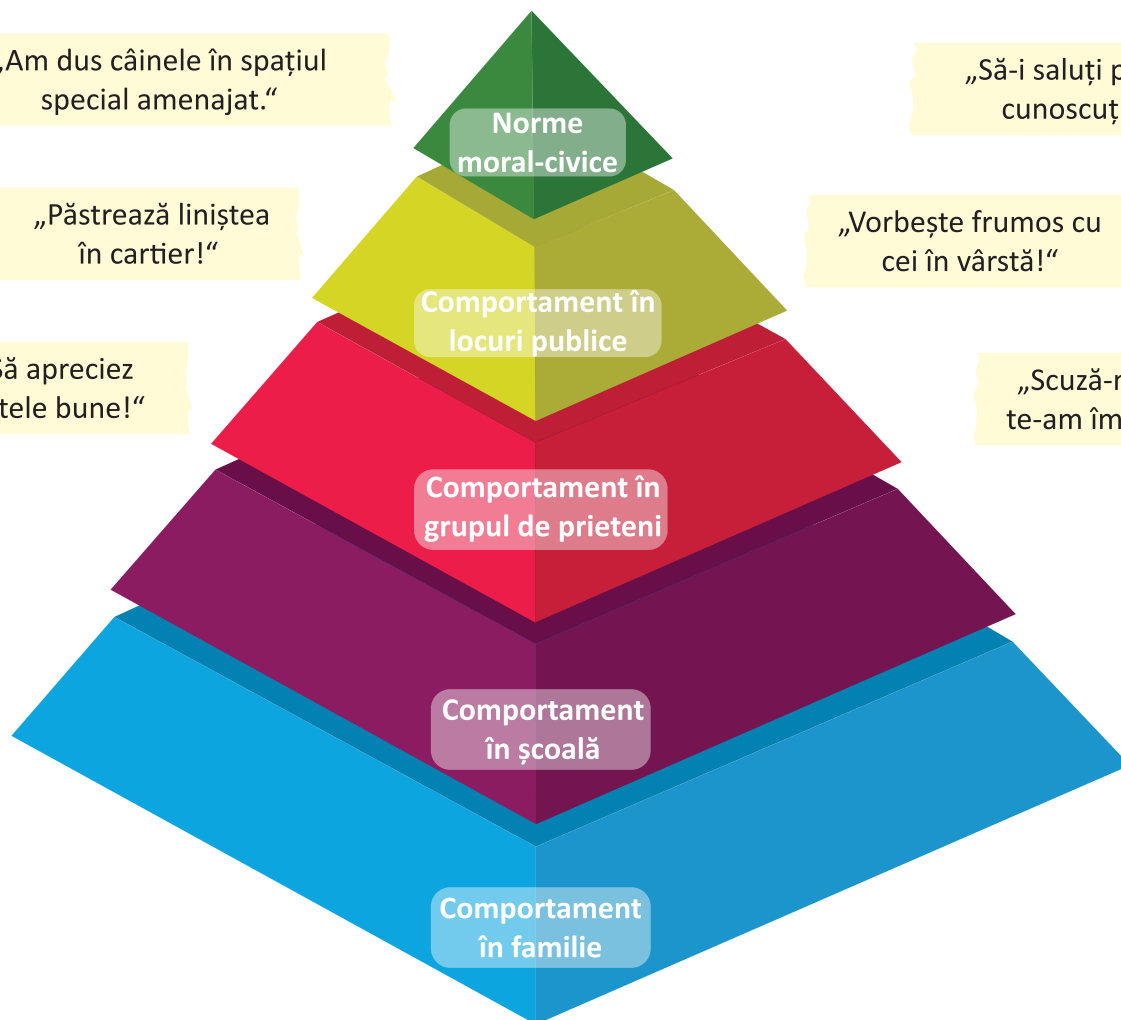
„Am dus câinele în spațiul special amenajat.“

„Să-i saluți p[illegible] cunoscuț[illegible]

Norme moral-civice

„Păstrează liniștea în cartier!“

„Vorbește frumos cu cei în vârstă!“

Comportament în locuri publice

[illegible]ă apreciez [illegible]tele bune!“

„Scuză-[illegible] te-am îm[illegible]

Comportament în grupul de prieteni

Comportament în școală

Comportament în familie